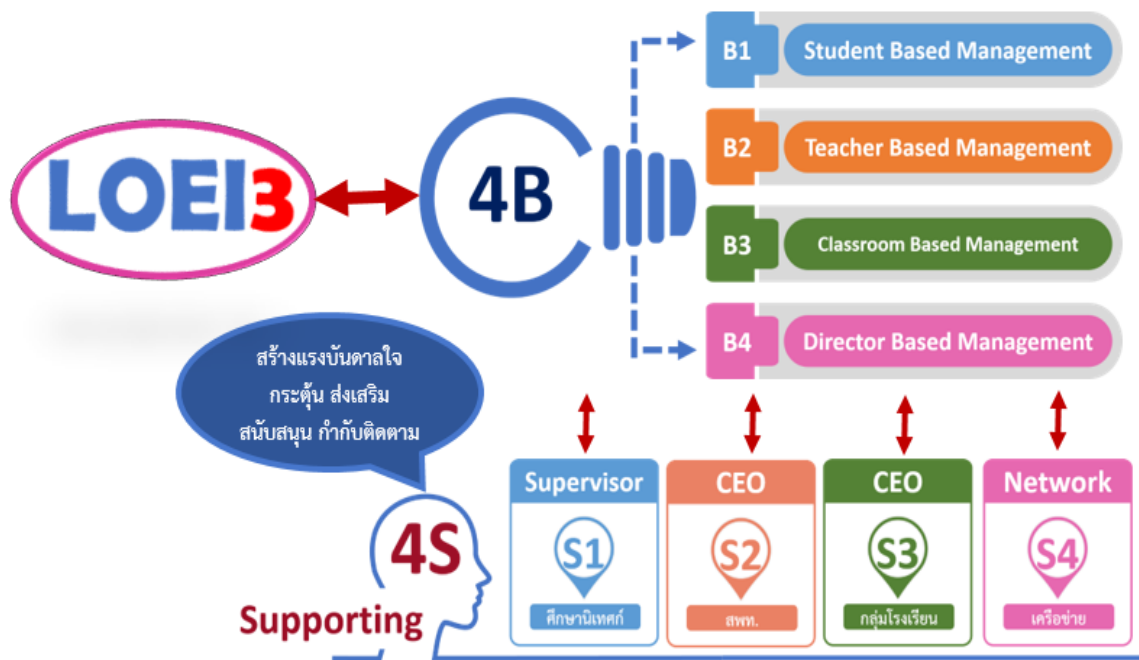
LOEI3

4B

B1 Student Based Management

B2 Teacher Based Management

B3 Classroom Based Management

B4 Director Based Management

สร้างแรงบันดาลใจ
กระตุ้น ส่งเสริม
สนับสนุน กำกับติดตาม

4S
Supporting

Supervisor
S1
ศึกษานิเทศก์

CEO
S2
สพท.

CEO
S3
กลุ่มโรงเรียน

Network
S4
เครือข่าย